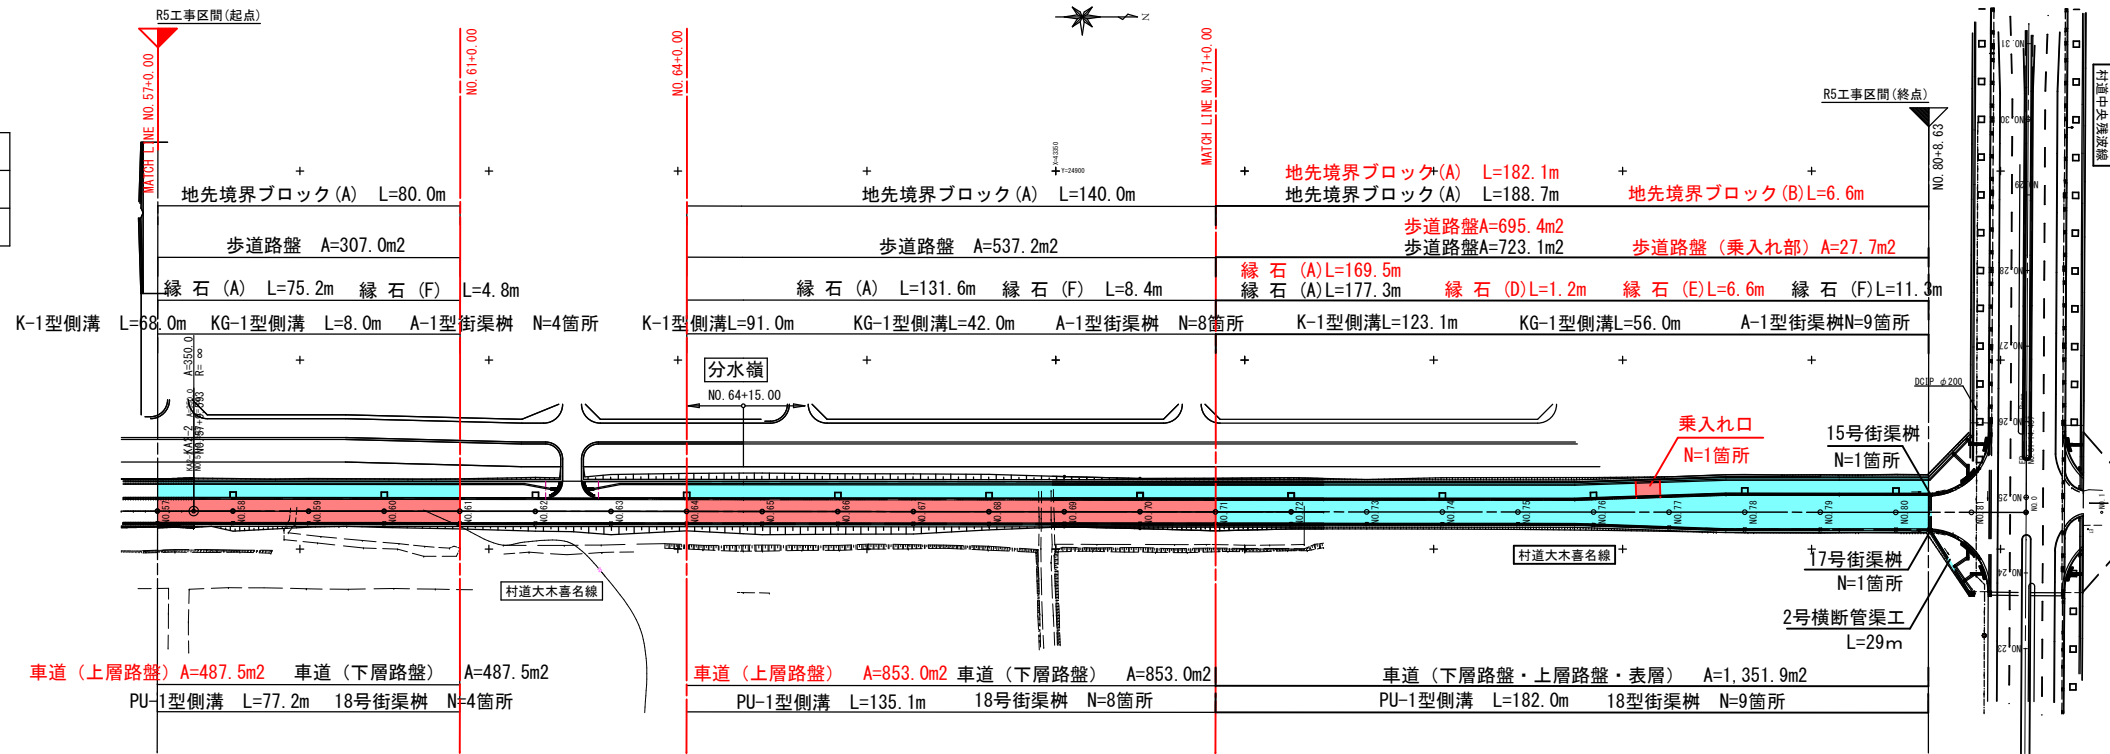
R5工事区間(起点)

MATCH LINE NO.57+0.00

NO.61+0.00

NO.64+0.00

MATCH LINE NO.71+0.00

R5工事区間(終点)

NO.80+8.63

村道中央環状線

地先境界ブロック(A)　L=80.0m

歩道路盤　A=307.0m2

縁石(A)　L=75.2m　縁石(F)　L=4.8m

K-1型側溝　L=68.0m　KG-1型側溝　L=8.0m　A-1型街渠桝　N=4箇所

地先境界ブロック(A)　L=140.0m

歩道路盤　A=537.2m2

縁石(A)　L=131.6m　縁石(F)　L=8.4m

K-1型側溝L=91.0m　KG-1型側溝L=42.0m　A-1型街渠桝　N=8箇所

地先境界ブロック(A)　L=182.1m
地先境界ブロック(A)　L=188.7m　地先境界ブロック(B)L=6.6m

歩道路盤A=695.4m2
歩道路盤A=723.1m2　歩道路盤(乗入れ部)A=27.7m2

縁石(A)L=169.5m
縁石(A)L=177.3m　縁石(D)L=1.2m　縁石(E)L=6.6m　縁石(F)L=11.3m

K-1型側溝L=123.1m　KG-1型側溝L=56.0m　A-1型街渠桝N=9箇所

分水嶺

NO.64+15.00

A=350.0
R=

乗入れ口
N=1箇所

15号街渠桝
N=1箇所

DCIP φ200

17号街渠桝
N=1箇所

2号横断管渠工
L=29m

村道大木喜名線

村道大木喜名線

NO.57 NO.58 NO.59 NO.60 NO.61 NO.62 NO.63 NO.64 NO.65 NO.66 NO.67 NO.68 NO.69 NO.70 NO.71 NO.72 NO.73 NO.74 NO.75 NO.76 NO.77 NO.78 NO.79 NO.80

車道(上層路盤)A=487.5m2　車道(下層路盤)　A=487.5m2

PU-1型側溝　L=77.2m　18号街渠桝　N=4箇所

車道(上層路盤)　A=853.0m2　車道(下層路盤)　A=853.0m2

PU-1型側溝　L=135.1m　18号街渠桝　N=8箇所

車道(下層路盤・上層路盤・表層)　A=1,351.9m2

PU-1型側溝　L=182.0m　18型街渠桝　N=9箇所